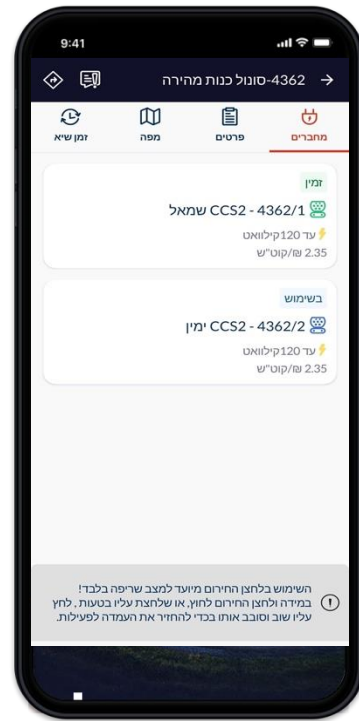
9:41

4362-סונול כנות מהירה

מחברים
פרטים
מפה
זמן שיא

זמין
CCS2 - 4362/1 שמאל
עד 120קילוואט
2.35 ₪/קוט"ש

בשימוש
CCS2 - 4362/2 ימין
עד 120קילוואט
2.35 ₪/קוט"ש

השימוש בלחצן החירום מיועד למצב שריפה בלבד! במידה ולחצן החירום לחוץ, או שלחצת עליו בטעות, לחץ עליו שוב וסובב אותו בכדי להחזיר את העמדה לפעילות.